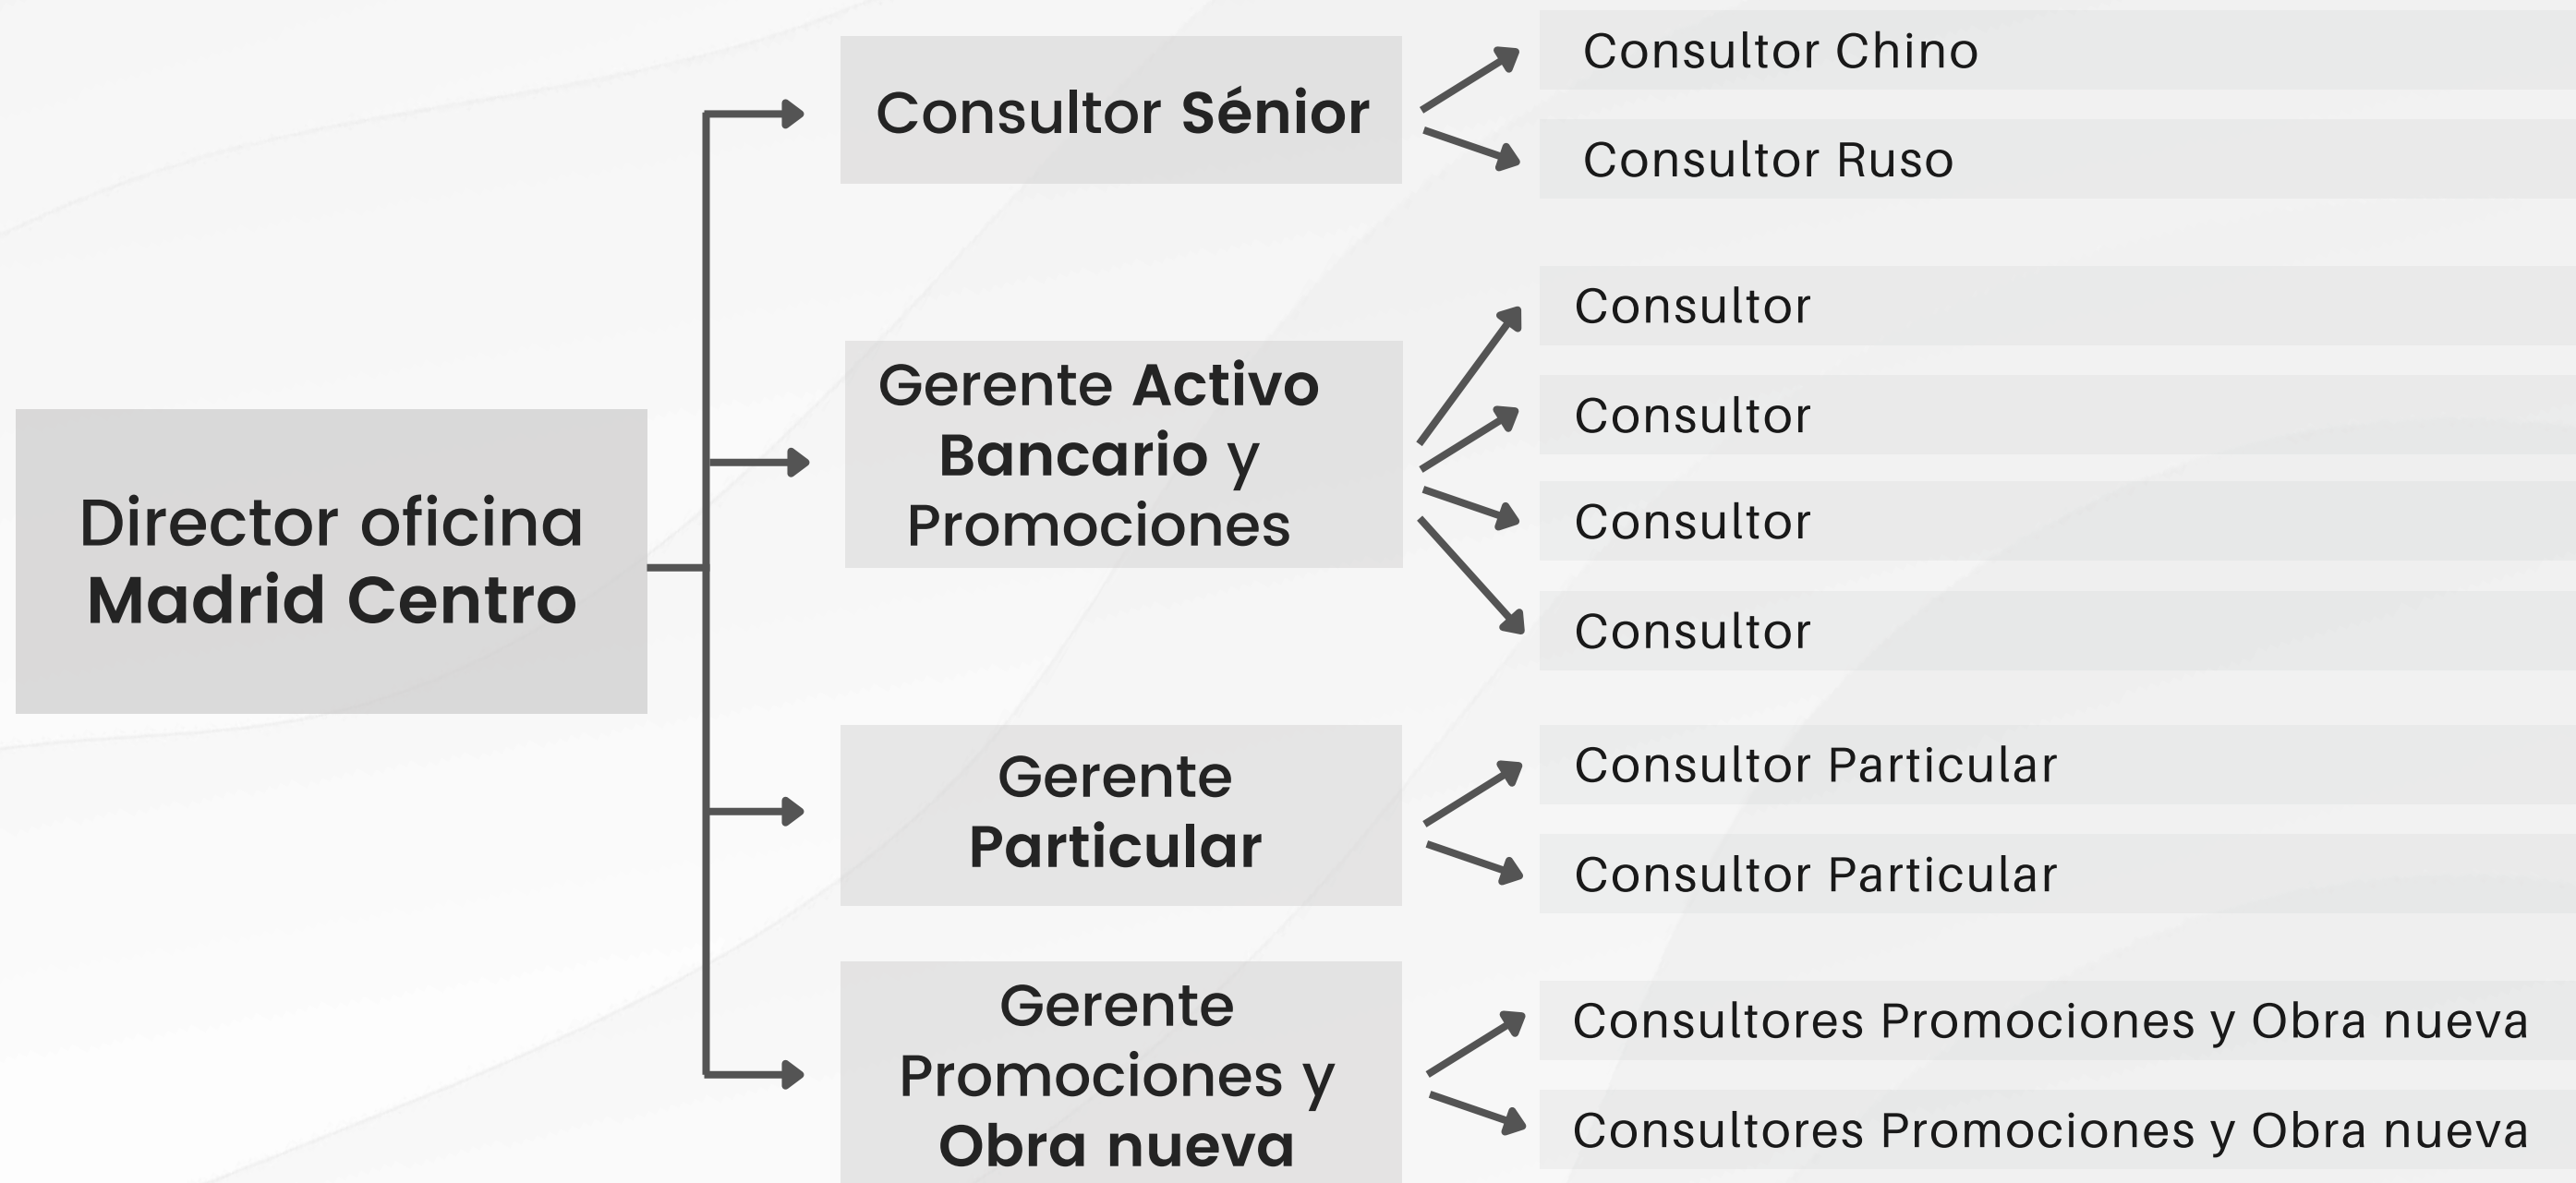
Director oficina Madrid Centro

Consultor Sénior

Consultor Chino

Consultor Ruso

Gerente Activo Bancario y Promociones

Consultor

Consultor

Consultor

Consultor

Gerente Particular

Consultor Particular

Consultor Particular

Gerente Promociones y Obra nueva

Consultores Promociones y Obra nueva

Consultores Promociones y Obra nueva